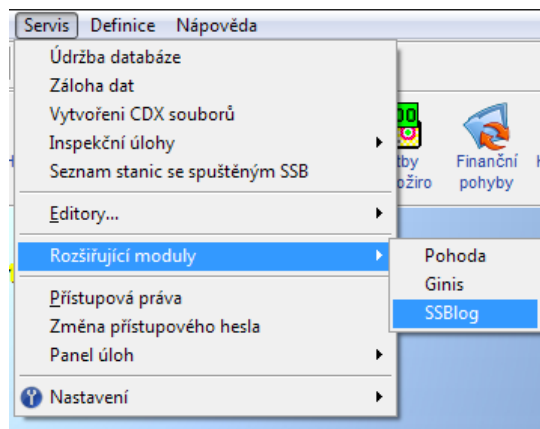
Servis Definice Nápověda

Údržba databáze
Záloha dat
Vytvoření CDX souborů
Inspekční úlohy
Seznam stanic se spuštěným SSB

Editory...

Rozšiřující moduly

Přístupová práva
Změna přístupového hesla
Panel úloh

Nastavení

Pohoda
Ginis
SSBlog

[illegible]tby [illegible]žiro
Finanční pohyby